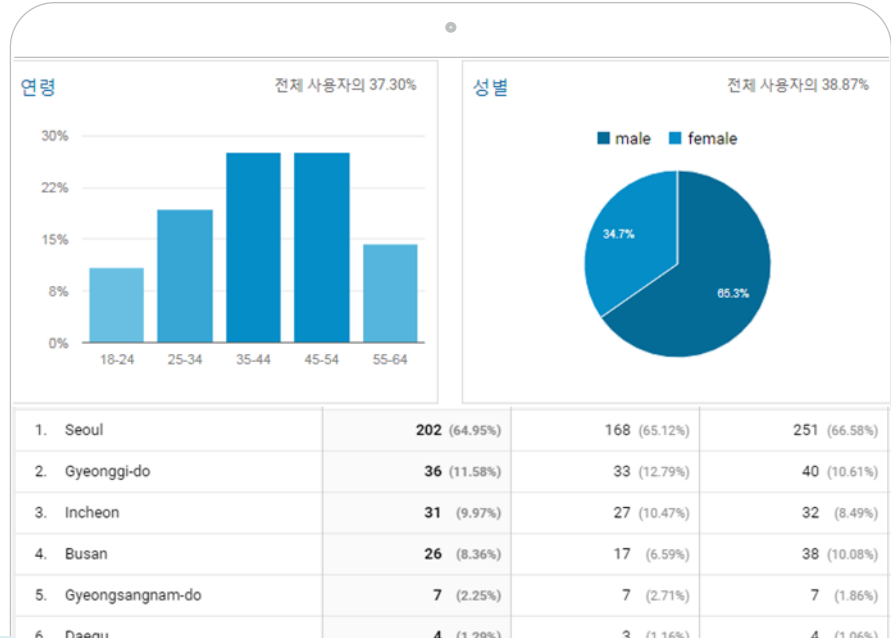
연령

전체 사용자의 37.30%

30%
22%
15%
8%
0%

18-24
25-34
35-44
45-54
55-64

성별

전체 사용자의 38.87%

male
female

34.7%
65.3%

| | | | |
|---|---|---|---|
| 1. Seoul | **202** (64.95%) | 168 (65.12%) | 251 (66.58%) |
| 2. Gyeonggi-do | **36** (11.58%) | 33 (12.79%) | 40 (10.61%) |
| 3. Incheon | **31** (9.97%) | 27 (10.47%) | 32 (8.49%) |
| 4. Busan | **26** (8.36%) | 17 (6.59%) | 38 (10.08%) |
| 5. Gyeongsangnam-do | **7** (2.25%) | 7 (2.71%) | 7 (1.86%) |
| 6. Daegu | **4** (1.29%) | 3 (1.16%) | 4 (1.06%) |